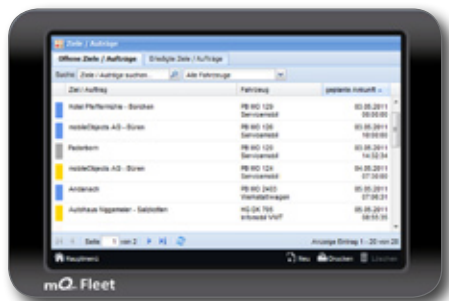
Ziele / Aufträge

Offene Ziele / Aufträge | Erledigte Ziele / Aufträge

Suche: Ziele / Aufträge suchen... | Alle Fahrzeuge

| Ziel / Auftrag | Fahrzeug | geplante Ankunft |
|---|---|---|
| Hotel Pfeffermühle - Borchen | PB MO 129 Servicemobil | 03.05.2011 09:00:00 |
| mobileObjects AG - Büren | PB MO 129 Servicemobil | 03.05.2011 10:00:00 |
| Paderborn | PB MO 129 Servicemobil | 03.05.2011 14:02:34 |
| mobileObjects AG - Büren | PB MO 129 Servicemobil | 04.05.2011 07:30:00 |
| Andernach | PB MO 2403 Werkstattwagen | 05.05.2011 07:06:31 |
| Autohaus Niggemeier - Salzkotten | HG DK 793 Irrtwald VW/T | 06.05.2011 08:55:35 |

Seite 1 von 2

Anzeige Eintrag 1 - 20 von 20

Hauptmenü | Neu | Drucken | Löschen

mO. Fleet